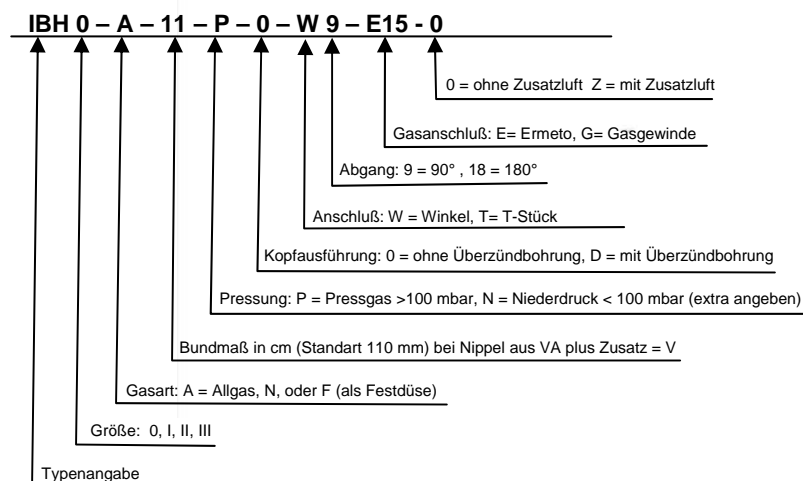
IBH 0 – A – 11 – P – 0 – W 9 – E15 - 0

0 = ohne Zusatzluft Z = mit Zusatzluft

Gasanschluß: E= Ermeto, G= Gasgewinde

Abgang: 9 = 90° , 18 = 180°

Anschluß: W = Winkel, T= T-Stück

Kopfausführung: 0 = ohne Überzündbohrung, D = mit Überzündbohrung

Pressung: P = Pressgas >100 mbar, N = Niederdruck < 100 mbar (extra angeben)

Bundmaß in cm (Standart 110 mm) bei Nippel aus VA plus Zusatz = V

Gasart: A = Allgas, N, oder F (als Festdüse)

Größe: 0, I, II, III

Typenangabe